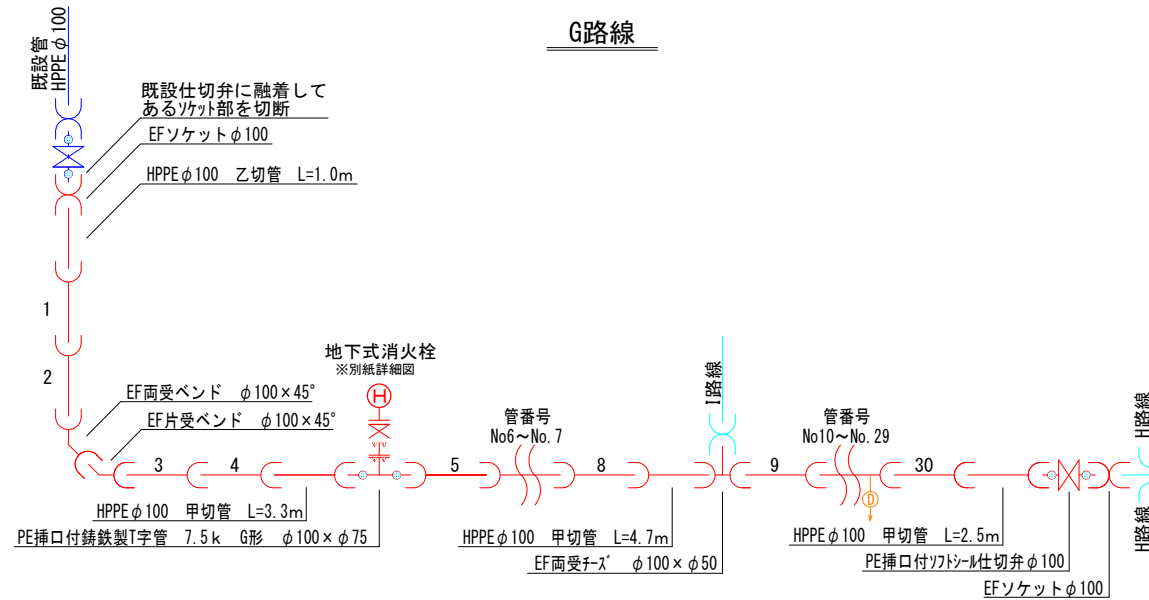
G路線

既設管 HPPE φ100

既設仕切弁に融着してあるｿｹｯﾄ部を切断

EFソケット φ100

HPPE φ100　乙切管　L=1.0m

1

2

EF両受ベンド　φ100×45°

EF片受ベンド　φ100×45°

地下式消火栓
※別紙詳細図

H

3

4

5

管番号
No6～No.7

8

I路線

9

管番号
No10～No.29

30

H路線

D

HPPE φ100　甲切管　L=3.3m

PE挿口付鋳鉄製T字管　7.5k　G形　φ100×φ75

HPPE φ100　甲切管　L=4.7m

EF両受ﾁｰｽﾞ　φ100×φ50

HPPE φ100　甲切管　L=2.5m

PE挿口付ｿﾌﾄｼｰﾙ仕切弁 φ100

EFソケット φ100

H路線